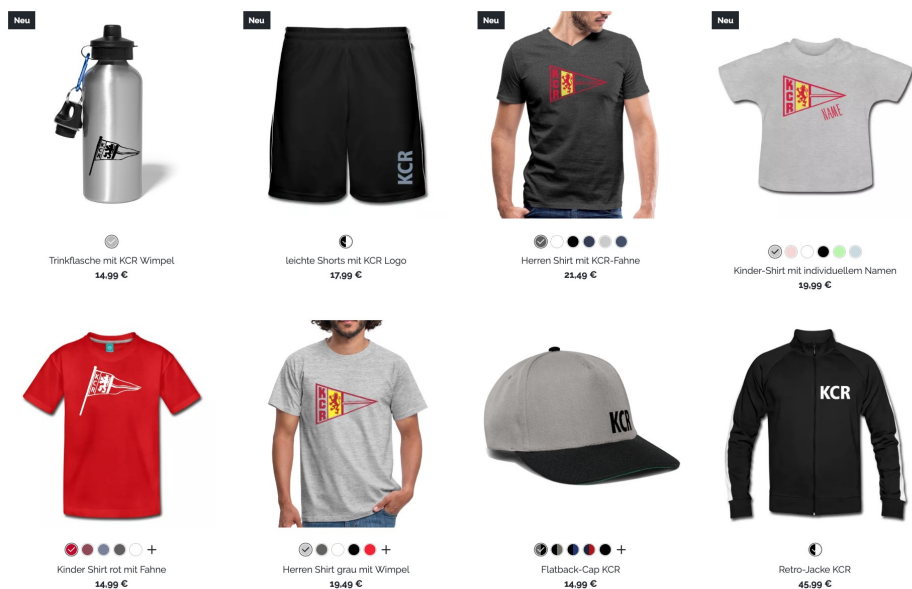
Neu

Trinkflasche mit KCR Wimpel
14,99 €

Neu

KCR

leichte Shorts mit KCR Logo
17,99 €

Neu

K C R

Herren Shirt mit KCR-Fahne
21,49 €

Neu

KCR

NAME

Kinder-Shirt mit individuellem Namen
19,99 €

+

Kinder Shirt rot mit Fahne
14,99 €

K C R

+

Herren Shirt grau mit Wimpel
19,49 €

KCR

+

Flatback-Cap KCR
14,99 €

KCR

Retro-Jacke KCR
45,99 €